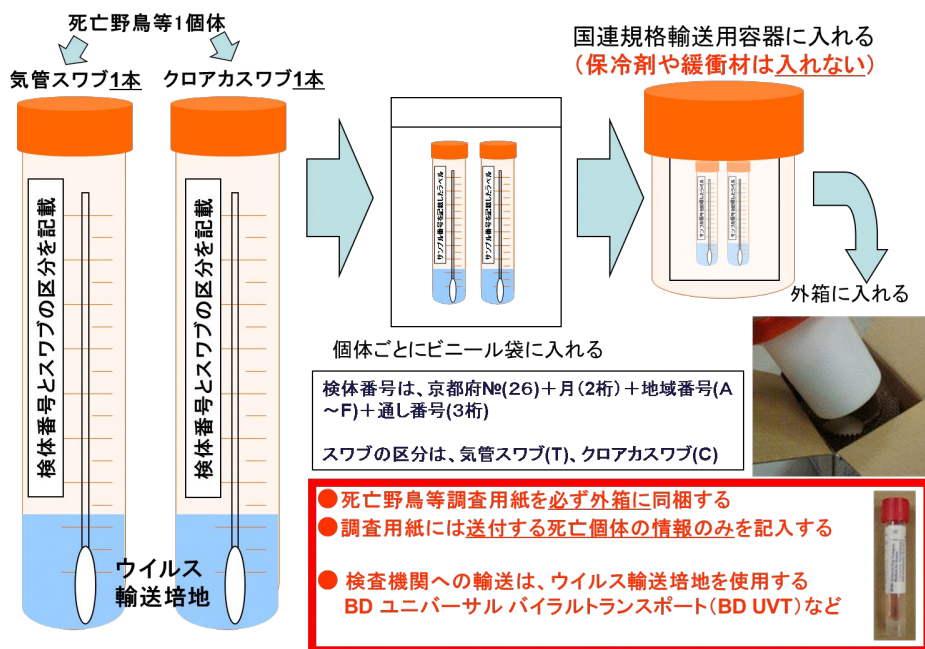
死亡野鳥等1個体

気管スワブ1本

クロアカスワブ1本

検体番号とスワブの区分を記載

検体番号とスワブの区分を記載

ウイルス輸送培地

サンプル番号を記載したラベル

サンプル番号を記載したラベル

個体ごとにビニール袋に入れる

国連規格輸送用容器に入れる
（保冷剤や緩衝材は入れない）

外箱に入れる

検体番号は、京都府№(26)＋月（2桁）＋地域番号(A～F)＋通し番号(3桁)

スワブの区分は、気管スワブ(T)、クロアカスワブ(C)

●死亡野鳥等調査用紙を必ず外箱に同梱する
●調査用紙には送付する死亡個体の情報のみを記入する

● 検査機関への輸送は、ウイルス輸送培地を使用する
BD ユニバーサル バイラルトランスポート（BD UVT）など